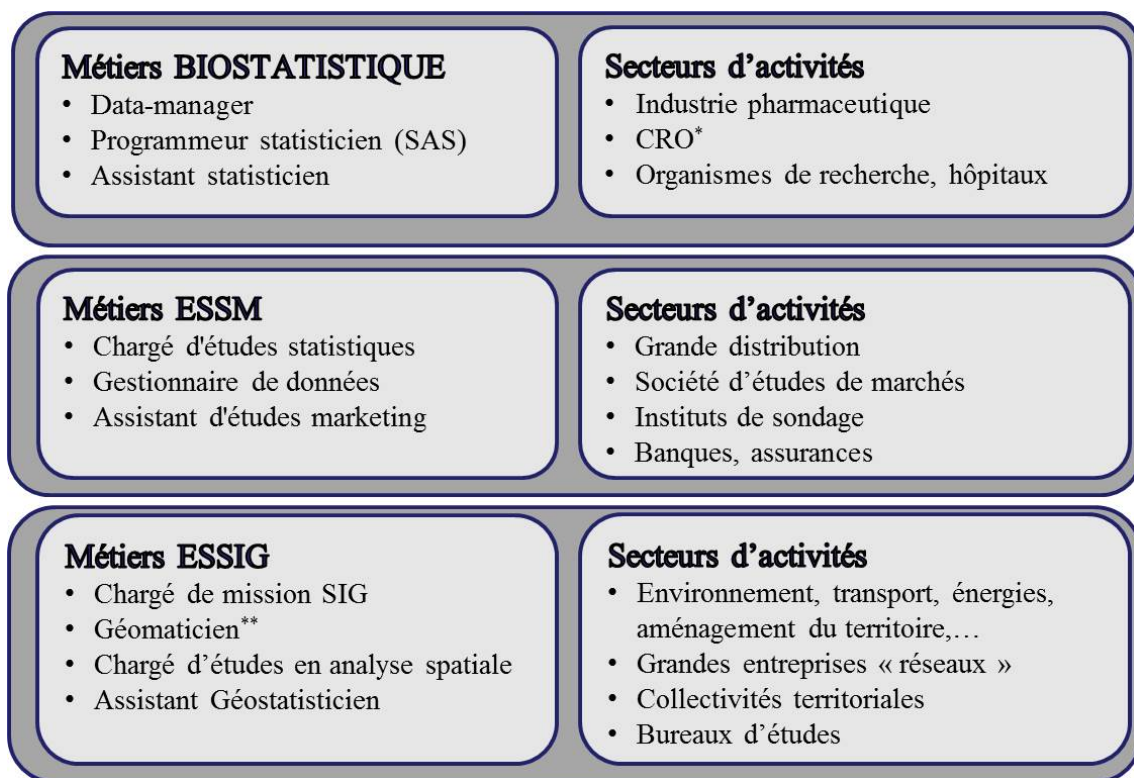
Métiers BIOSTATISTIQUE
• Data-manager
• Programmeur statisticien (SAS)
• Assistant statisticien

Secteurs d'activités
• Industrie pharmaceutique
• CRO*
• Organismes de recherche, hôpitaux

Métiers ESSM
• Chargé d'études statistiques
• Gestionnaire de données
• Assistant d'études marketing

Secteurs d'activités
• Grande distribution
• Société d'études de marchés
• Instituts de sondage
• Banques, assurances

Métiers ESSIG
• Chargé de mission SIG
• Géomaticien**
• Chargé d'études en analyse spatiale
• Assistant Géostatisticien

Secteurs d'activités
• Environnement, transport, énergies, aménagement du territoire,…
• Grandes entreprises « réseaux »
• Collectivités territoriales
• Bureaux d'études